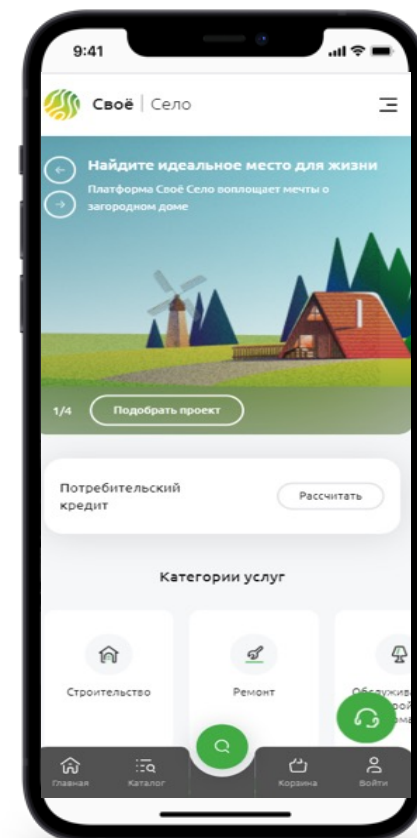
9:41

Своё | Село

Найдите идеальное место для жизни

Платформа Своё Село воплощает мечты о загородном доме

1/4

Подобрать проект

Потребительский кредит

Рассчитать

Категории услуг

Строительство

Ремонт

Обслужива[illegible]

Главная

Каталог

Корзина

Войти